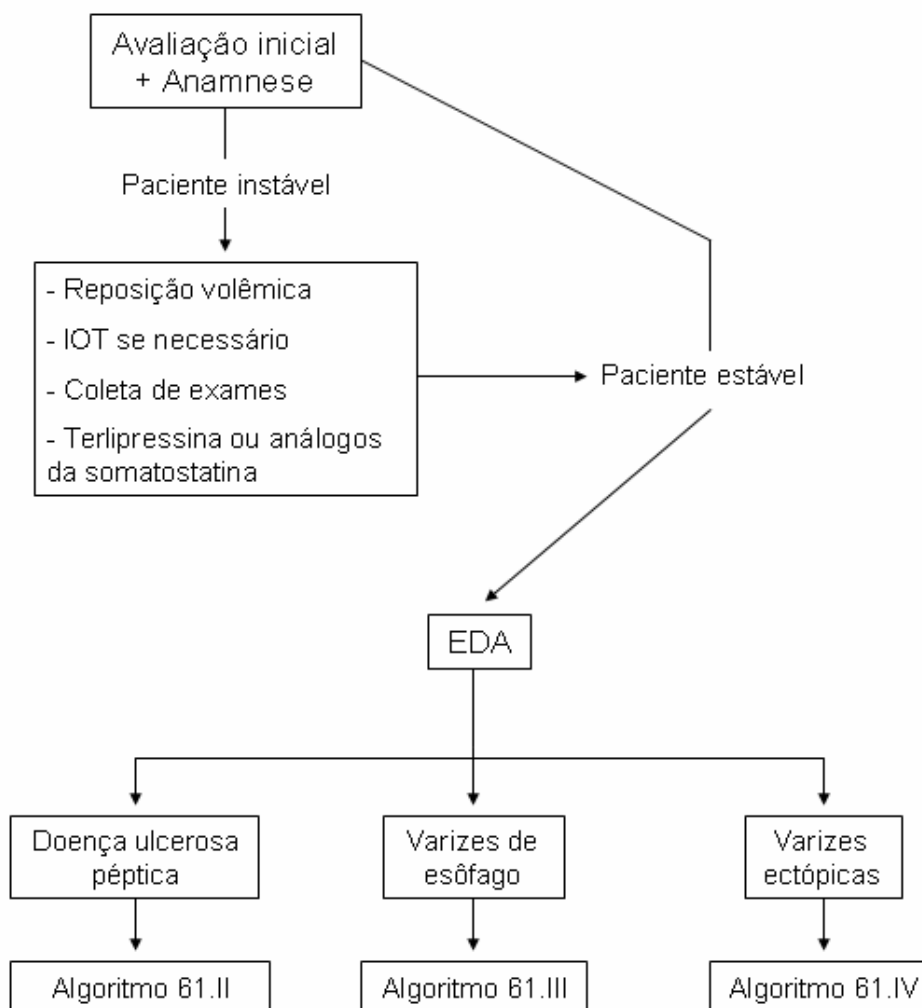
Avaliação inicial + Anamnese

Paciente instável

- Reposição volêmica
- IOT se necessário
- Coleta de exames
- Terlipressina ou análogos da somatostatina

Paciente estável

EDA

Doença ulcerosa péptica

Varizes de esôfago

Varizes ectópicas

Algoritmo 61.II

Algoritmo 61.III

Algoritmo 61.IV